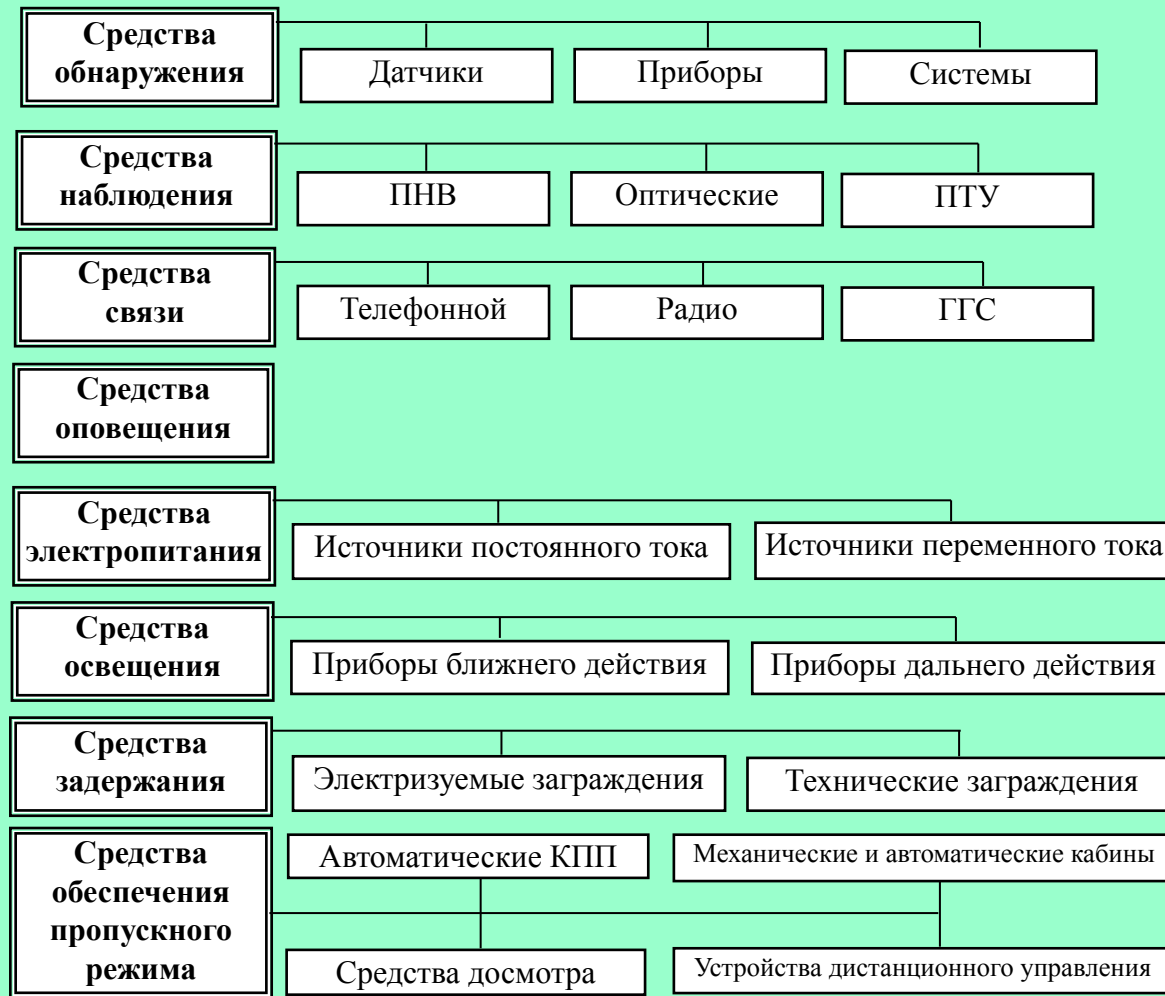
Средства обнаружения

Датчики

Приборы

Системы

Средства наблюдения

ПНВ

Оптические

ПТУ

Средства связи

Телефонной

Радио

ГГС

Средства оповещения

Средства электропитания

Источники постоянного тока

Источники переменного тока

Средства освещения

Приборы ближнего действия

Приборы дальнего действия

Средства задержания

Электризуемые заграждения

Технические заграждения

Средства обеспечения пропускного режима

Автоматические КПП

Механические и автоматические кабины

Средства досмотра

Устройства дистанционного управления